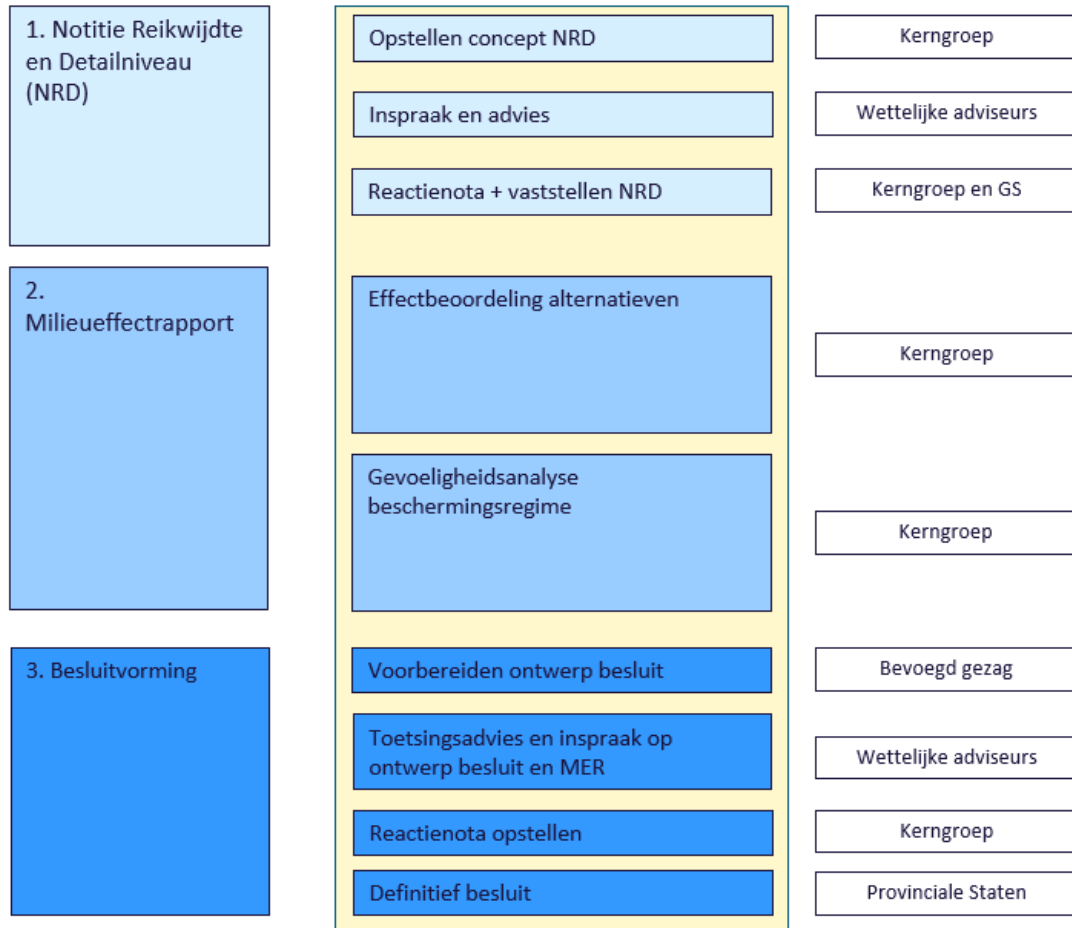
1. Notitie Reikwijdte en Detailniveau (NRD)

Opstellen concept NRD

Kerngroep

Inspraak en advies

Wettelijke adviseurs

Reactienota + vaststellen NRD

Kerngroep en GS

2. Milieueffectrapport

Effectbeoordeling alternatieven

Kerngroep

Gevoeligheidsanalyse beschermingsregime

Kerngroep

3. Besluitvorming

Voorbereiden ontwerp besluit

Bevoegd gezag

Toetsingsadvies en inspraak op ontwerp besluit en MER

Wettelijke adviseurs

Reactienota opstellen

Kerngroep

Definitief besluit

Provinciale Staten